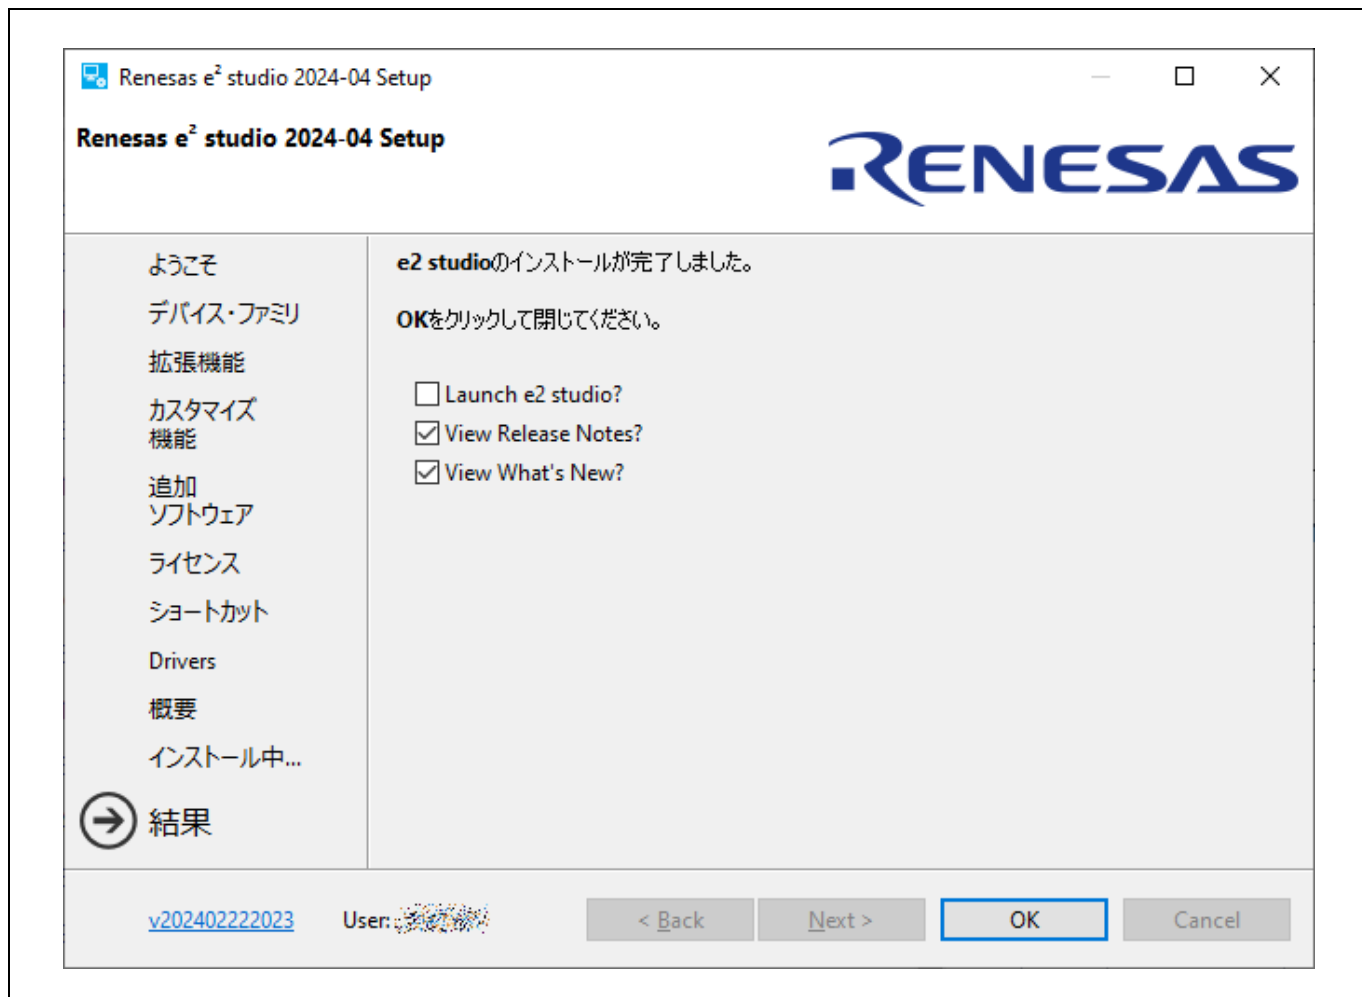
Renesas e$^2$ studio 2024-04 Setup

Renesas e$^2$ studio 2024-04 Setup

RENESAS

ようこそ
デバイス・ファミリ
拡張機能
カスタマイズ機能
追加ソフトウェア
ライセンス
ショートカット
Drivers
概要
インストール中...
結果

e2 studioのインストールが完了しました。

OKをクリックして閉じてください。

Launch e2 studio?
View Release Notes?
View What's New?

v202402222023 User: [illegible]

< Back Next > OK Cancel